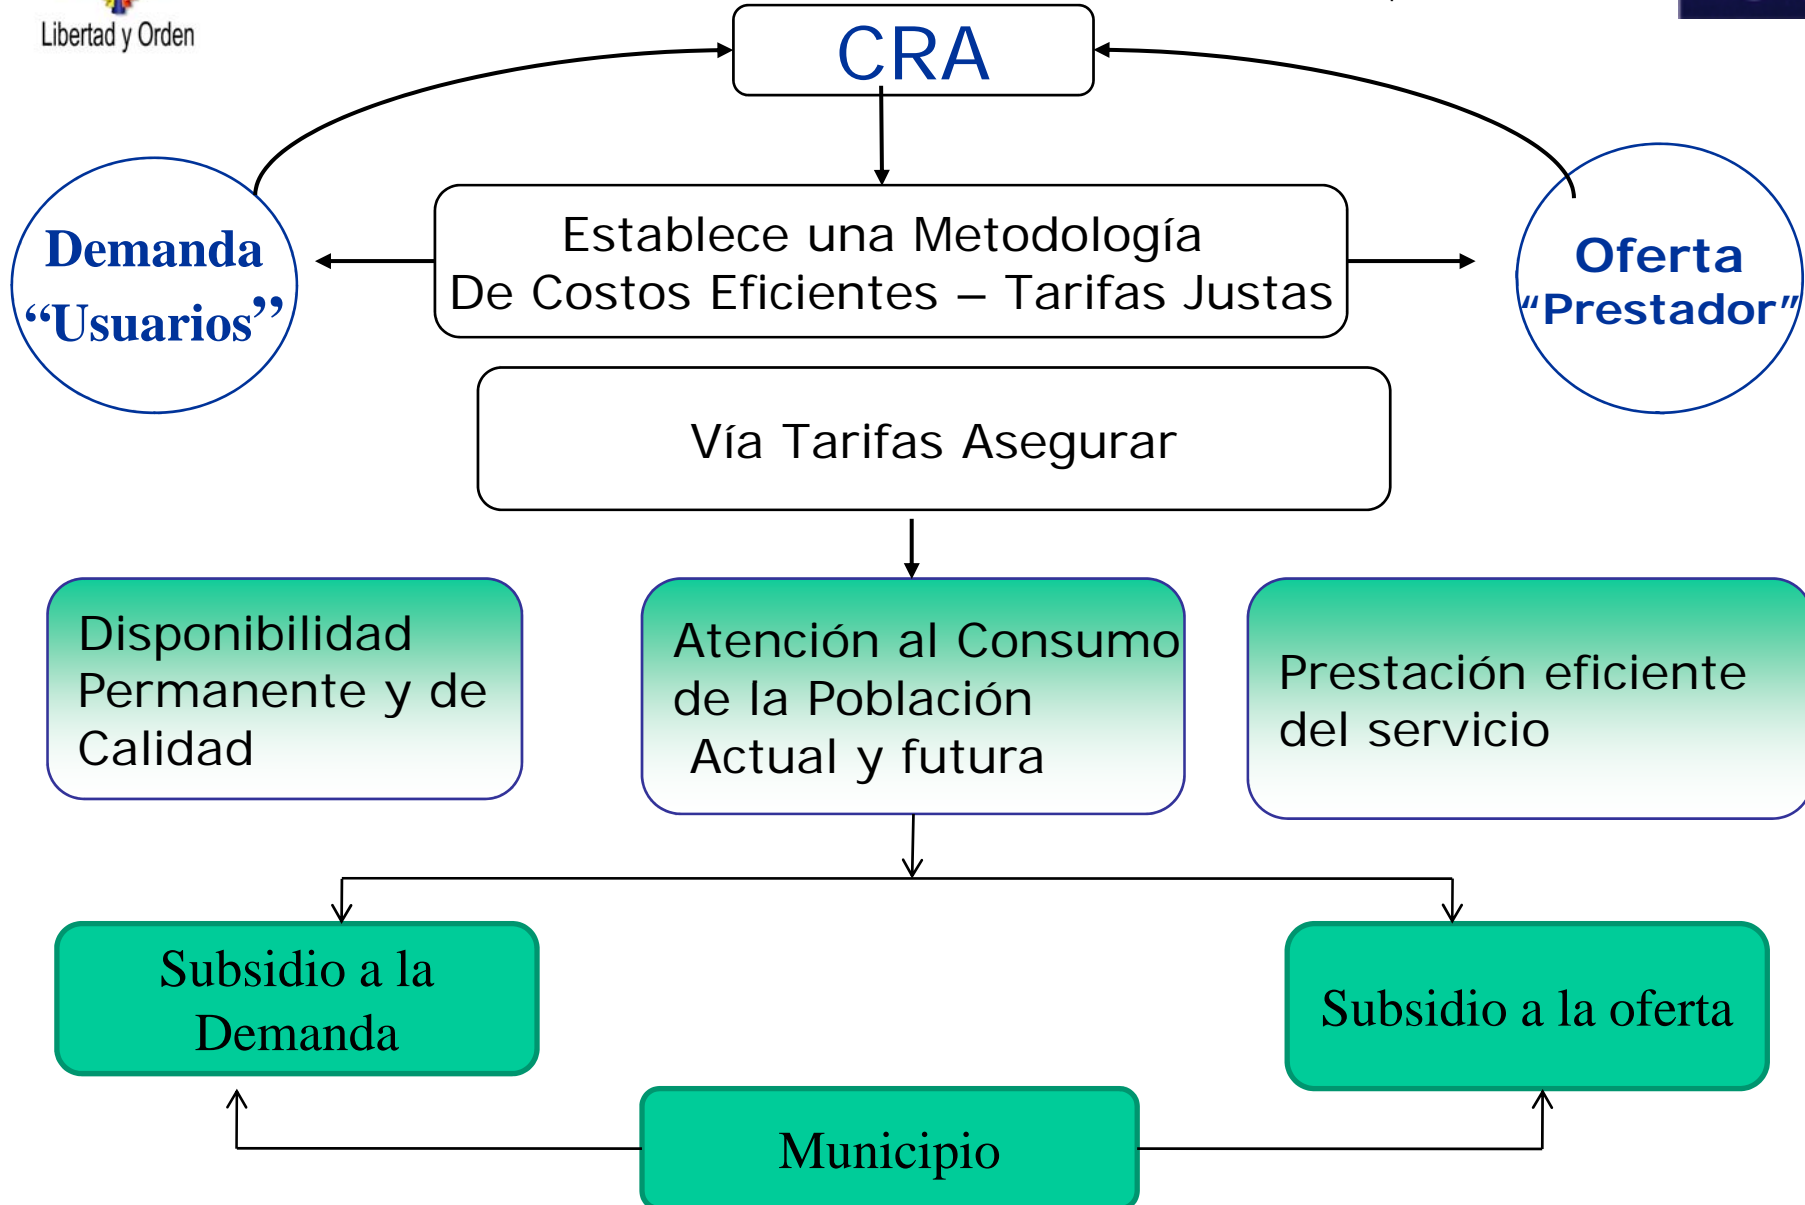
Libertad y Orden

CRA

Demanda
“Usuarios”

Establece una Metodología
De Costos Eficientes – Tarifas Justas

Oferta
“Prestador”

Vía Tarifas Asegurar

Disponibilidad Permanente y de Calidad

Atención al Consumo de la Población Actual y futura

Prestación eficiente del servicio

Subsidio a la Demanda

Subsidio a la oferta

Municipio